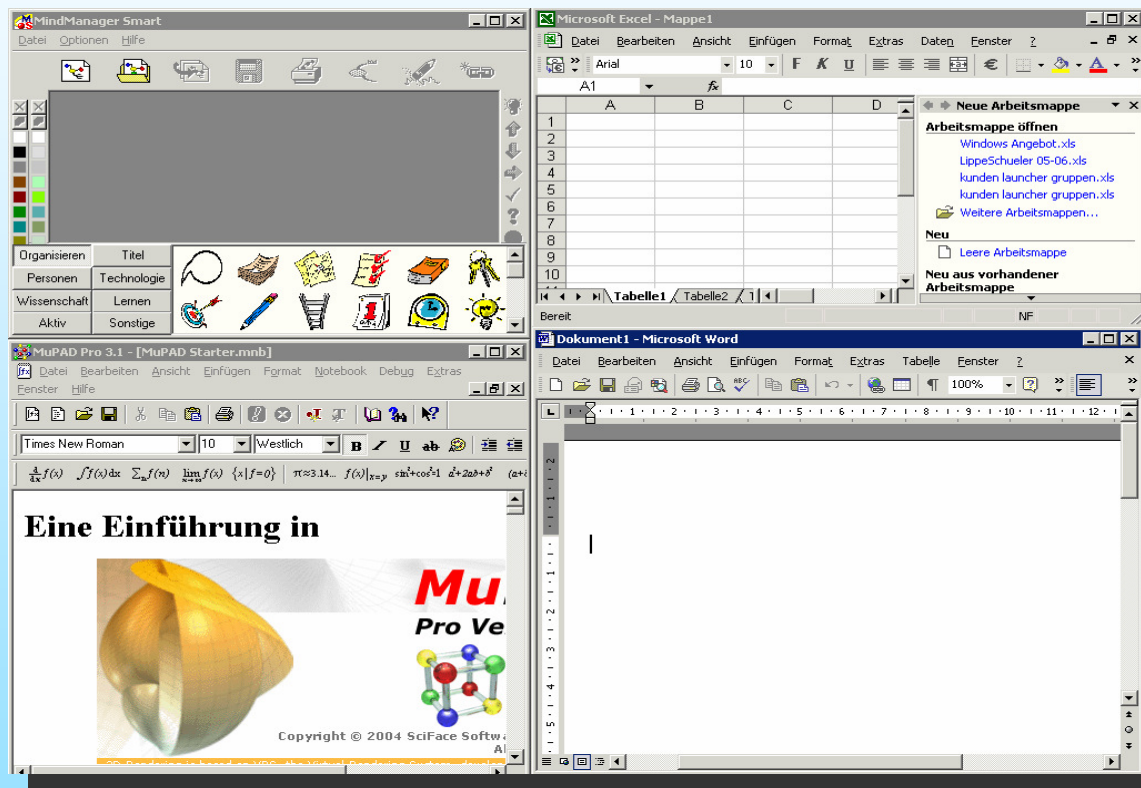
MindManager Smart

Datei Optionen Hilfe

Organisieren | Titel
Personen | Technologie
Wissenschaft | Lernen
Aktiv | Sonstige

Microsoft Excel - Mappe1

Datei Bearbeiten Ansicht Einfügen Format Extras Daten Fenster ?

Arial 10 F K U €

A1 fx

| | A | B | C | D |
|---|---|---|---|---|
| 1 | | | | |
| 2 | | | | |
| 3 | | | | |
| 4 | | | | |
| 5 | | | | |
| 6 | | | | |
| 7 | | | | |
| 8 | | | | |
| 9 | | | | |
| 10 | | | | |

Tabelle1 Tabelle2

Bereit NF

Neue Arbeitsmappe

Arbeitsmappe öffnen
Windows Angebot.xls
LippeSchueler 05-06.xls
kunden launcher gruppen.xls
kunden launcher gruppen.xls
Weitere Arbeitsmappen...

Neu
Leere Arbeitsmappe

Neu aus vorhandener Arbeitsmappe

MuPAD Pro 3.1 - [MuPAD Starter.mnb]

Datei Bearbeiten Ansicht Einfügen Format Notebook Debug Extras Fenster Hilfe

Times New Roman 10 Westlich B I U ab

$\frac{\partial}{\partial x}f(x)$ $\int f(x)dx$ $\sum_n f(n)$ $\lim_{x\to\infty} f(x)$ $\{x|f=0\}$ $\pi\approx3.14...$ $f(x)|_{x=y}$ $\sin^2+\cos^2=1$ $a^2+2ab+b^2$

Eine Einführung in

Mu

Pro Ve

Copyright © 2004 SciFace Softwa

Al

Dokument1 - Microsoft Word

Datei Bearbeiten Ansicht Einfügen Format Extras Tabelle Fenster ?

100%